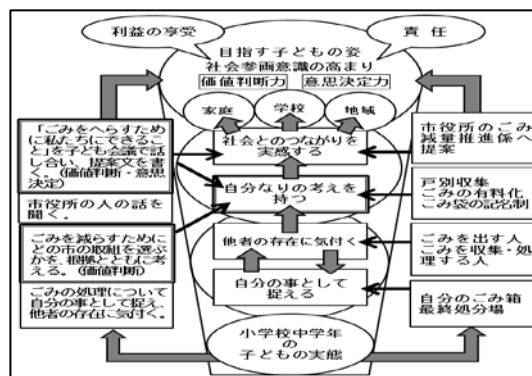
利益の享受

責　任

目指す子どもの姿
社会参画意識の高まり
価値判断力　意思決定力

家庭　学校　地域

「ごみをへらすために私たちにできること」を子ども会議で話し合い、提案文を書く。（価値判断・意思決定）

市役所の人の話を聞く。

ごみを減らすためにどの市の取組を選ぶかを、根拠とともに考える。（価値判断）

ごみの処理について自分の事として捉え、他者の存在に気付く。

社会とのつながりを実感する

自分なりの考えを持つ

他者の存在に気付く

自分の事として捉える

市役所のごみ減量推進係へ提案

戸別収集
ごみの有料化
ごみ袋の記名制

ごみを出す人
ごみを収集・処理する人

自分のごみ箱
最終処分場

小学校中学年の子どもの実態